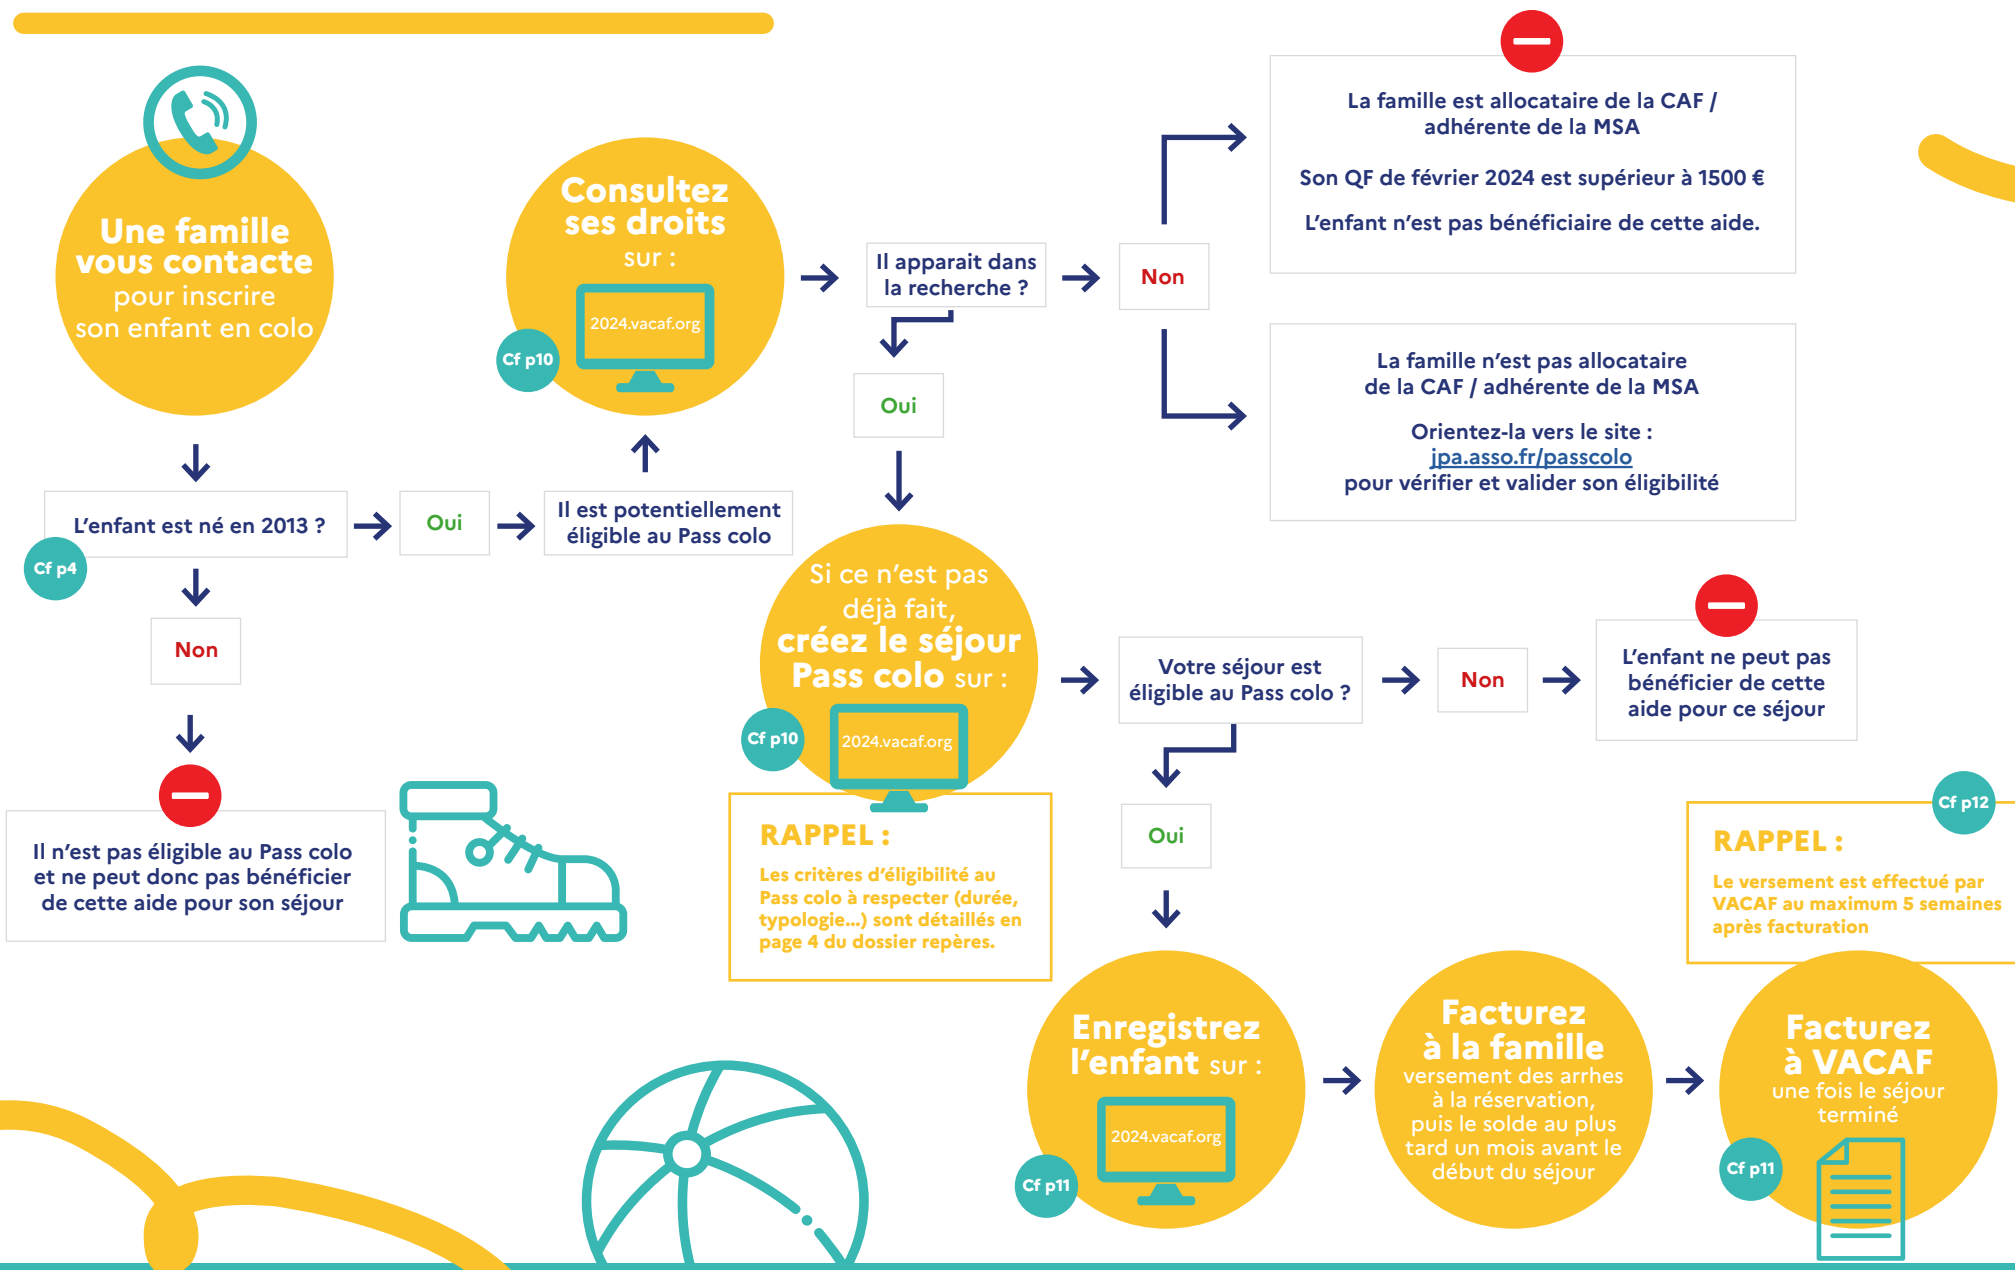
Une famille vous contacte pour inscrire son enfant en colo

L'enfant est né en 2013 ?

Cf p4

Oui

Il est potentiellement éligible au Pass colo

Non

Il n'est pas éligible au Pass colo et ne peut donc pas bénéficier de cette aide pour son séjour

Consultez ses droits sur :

2024.vacaf.org

Cf p10

Il apparait dans la recherche ?

Non

La famille est allocataire de la CAF / adhérente de la MSA

Son QF de février 2024 est supérieur à 1500 €

L'enfant n'est pas bénéficiaire de cette aide.

La famille n'est pas allocataire de la CAF / adhérente de la MSA

Orientez-la vers le site :
jpa.asso.fr/passcolo
pour vérifier et valider son éligibilité

Oui

Si ce n'est pas déjà fait, créez le séjour Pass colo sur :

2024.vacaf.org

Cf p10

RAPPEL :
Les critères d'éligibilité au Pass colo à respecter (durée, typologie...) sont détaillés en page 4 du dossier repères.

Votre séjour est éligible au Pass colo ?

Non

L'enfant ne peut pas bénéficier de cette aide pour ce séjour

Oui

Cf p12

RAPPEL :
Le versement est effectué par VACAF au maximum 5 semaines après facturation

Enregistrez l'enfant sur :

2024.vacaf.org

Cf p11

Facturez à la famille
versement des arrhes à la réservation, puis le solde au plus tard un mois avant le début du séjour

Facturez à VACAF
une fois le séjour terminé

Cf p11